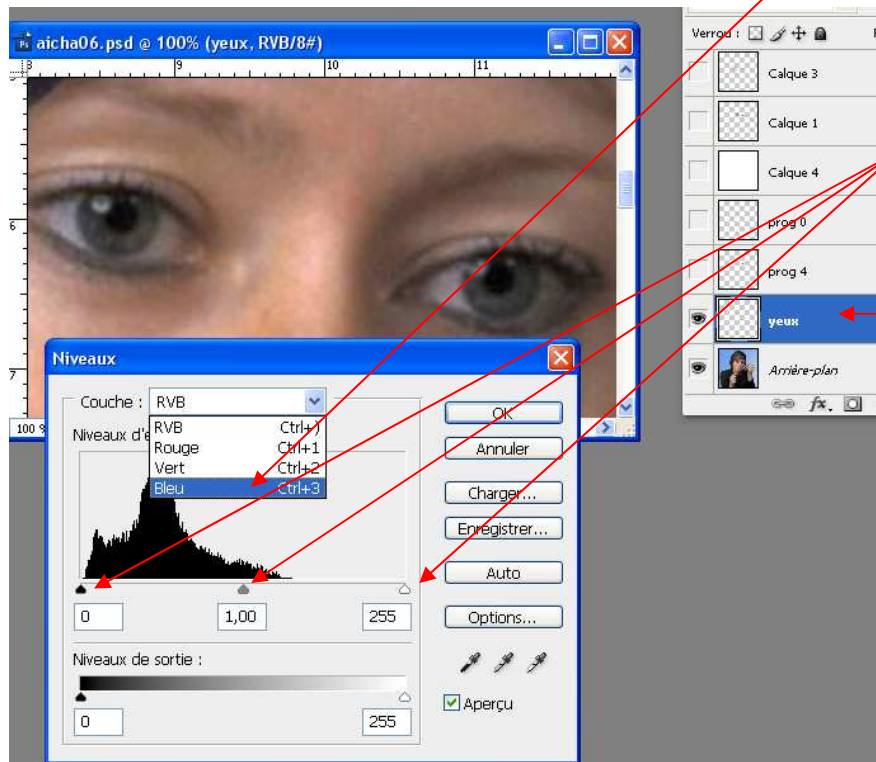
aicha06.psd @ 100% (yeux, RVB/8#)

8 9 10 11

6

7

100 %

Verrou :

Calque 3

Calque 1

Calque 4

prog 0

prog 4

yeux

Arrière-plan

fx

Niveaux

Couche : RVB

Niveaux d'e

RVB Ctrl+)
Rouge Ctrl+1
Vert Ctrl+2
Bleu Ctrl+3

0 1,00 255

Niveaux de sortie :

0 255

OK

Annuler

Charger...

Enregistrer...

Auto

Options...

Aperçu